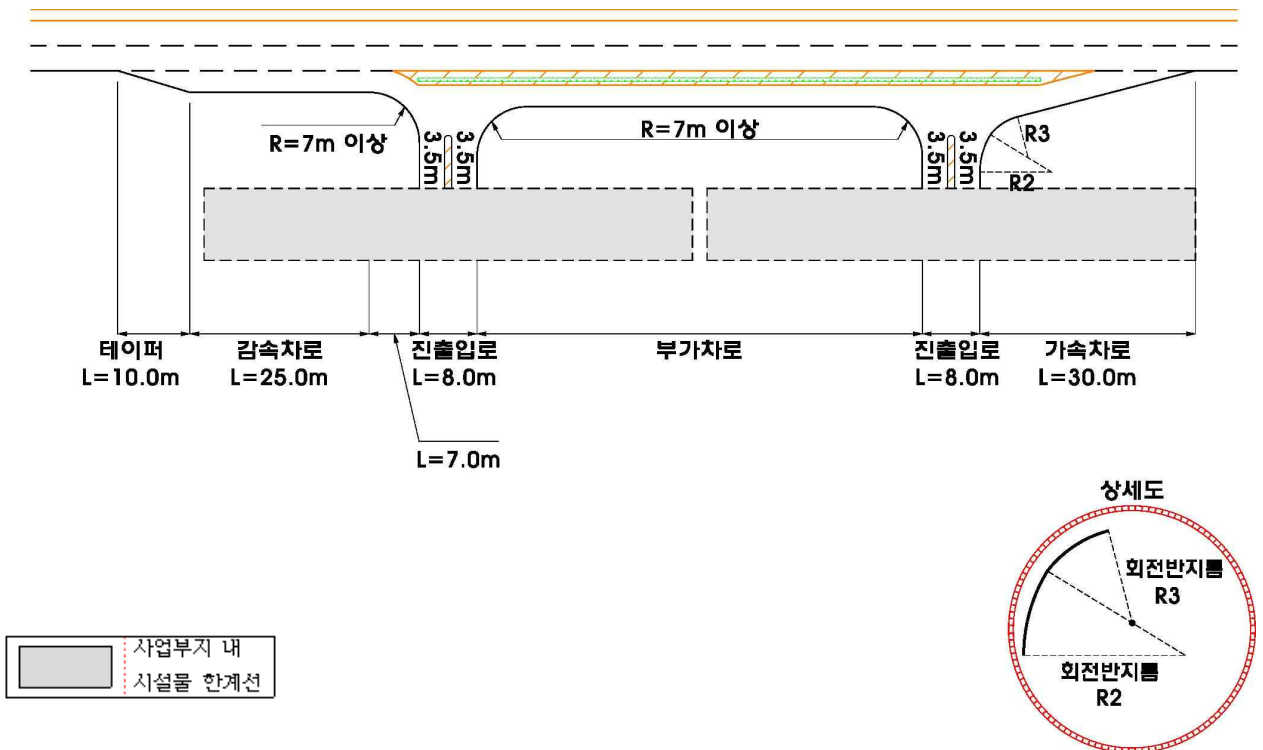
R=7m 이상

3.5m

3.5m

R=7m 이상

3.5m

3.5m

R3

R2

테이퍼
L=10.0m

감속차로
L=25.0m

진출입로
L=8.0m

부가차로

진출입로
L=8.0m

가속차로
L=30.0m

L=7.0m

상세도

회전반지름
R3

회전반지름
R2

사업부지 내
시설물 한계선